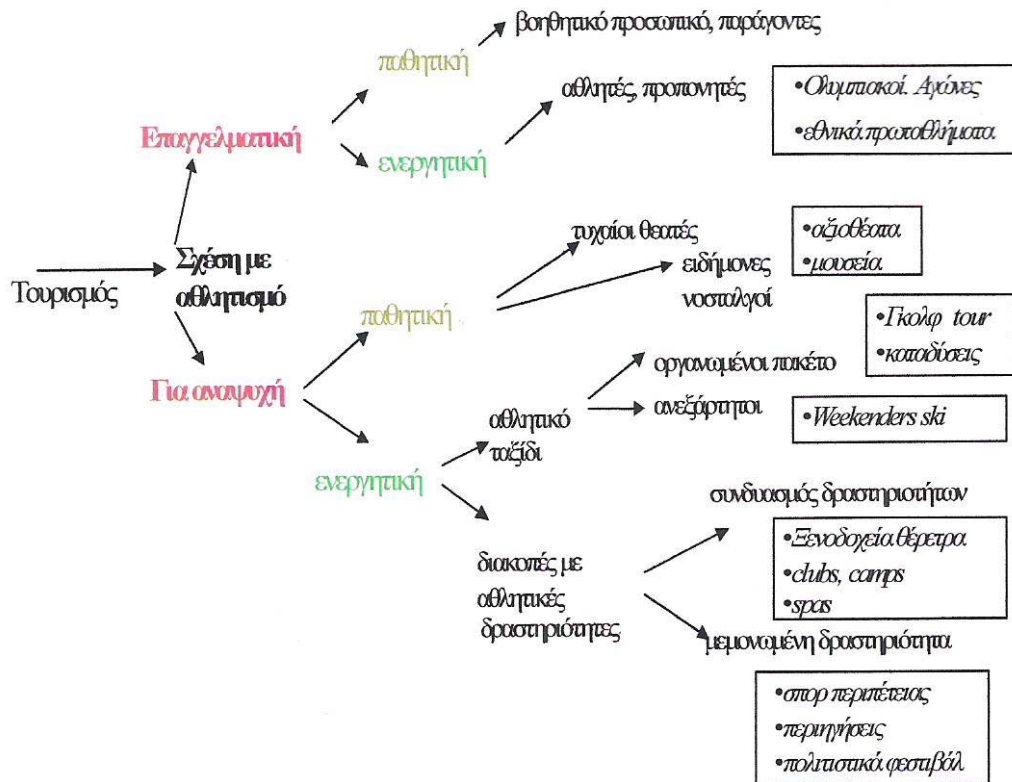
βοηθητικό προσωπικό, παράγοντες

παθητική

αθλητές, προπονητές

•Ολυμπιακοί. Αγώνες

•εθνικά πρωταθλήματα

Επαγγελματική

ενεργητική

τυχαίοι θεατές

•αξιοθέατα

•μουσεία

Τουρισμός

Σχέση με αθλητισμό

ειδήμονες νοσταλγοί

•Γκολφ tour

•καταδύσεις

παθητική

οργανωμένοι πακέτο

Για αναψυχή

αθλητικό ταξίδι

ανεξάρτητοι

•Weekenders ski

ενεργητική

συνδυασμός δραστηριοτήτων

•Ξενοδοχεία θέρετρα

διακοπές με αθλητικές δραστηριότητες

•clubs, camps

•spas

μεμονωμένη δραστηριότητα

•σπορ περιπέτειας

•περιηγήσεις

•πολιτιστικά φεστιβάλ